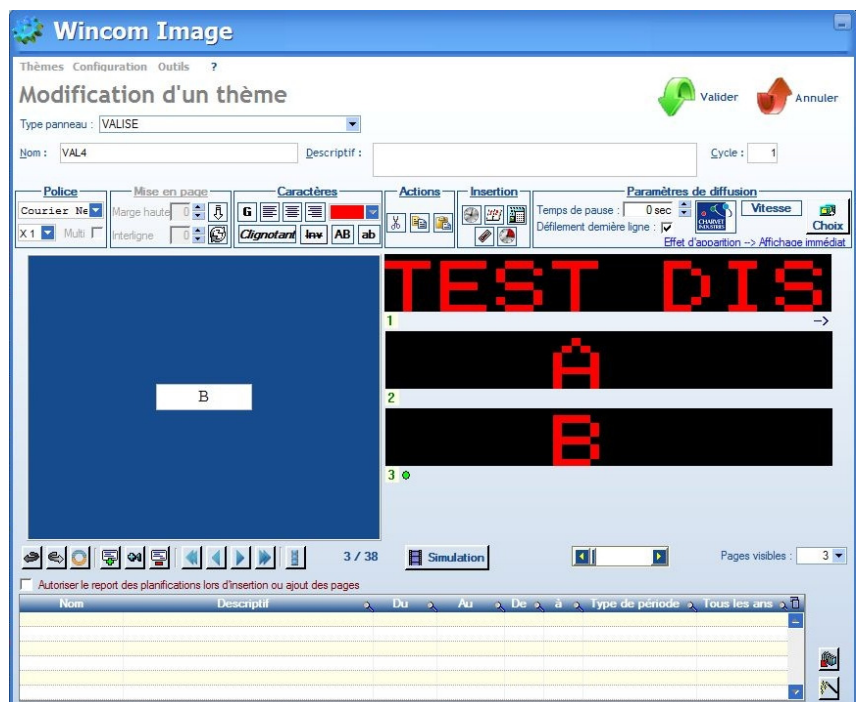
Wincom Image

Thèmes Configuration Outils ?

Modification d'un thème

Valider Annuler

Type panneau : VALISE

Nom : VAL4 Descriptif : Cycle : 1

Police
Courier Ne
X 1 Multi

Mise en page
Marge haute 0
Interligne 0

Caractères
G
Clignotant Inv AB ab

Actions

Insertion

Paramètres de diffusion
Temps de pause : 0 sec
Défilement dernière ligne : ☑
Vitesse
Choix
Effet d'apparition --> Affichage immédiat

B

TEST DIS
1 ->
A
2
B
3

3 / 38 Simulation Pages visibles : 3

Autoriser le report des planifications lors d'insertion ou ajout des pages

| Nom | Descriptif | Du | Au | De | à | Type de période | Tous les ans |
|---|---|---|---|---|---|---|---|